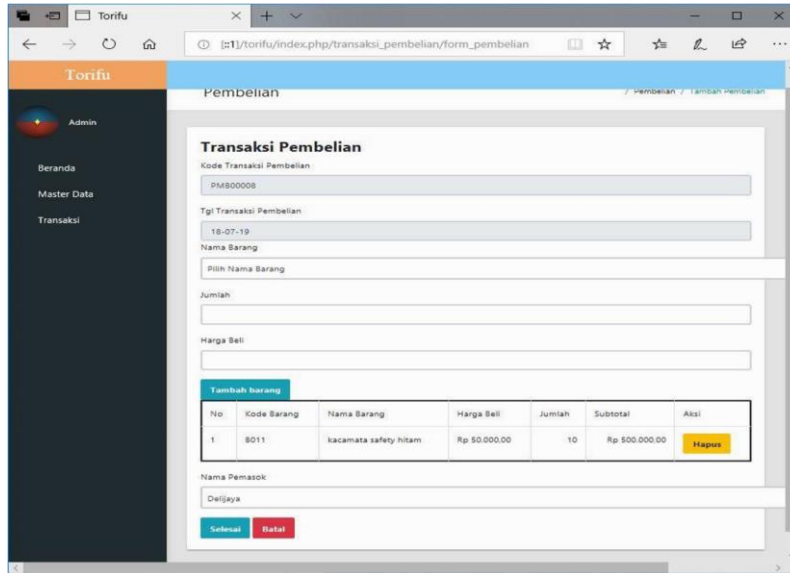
Torifu

[::1]/torifu/index.php/transaksi_pembelian/form_pembelian

Torifu

Admin

Beranda

Master Data

Transaksi

Pembelian

/ Pembelian / Tambah Pembelian

Transaksi Pembelian

Kode Transaksi Pembelian

PMB00008

Tgl Transaksi Pembelian

18-07-19

Nama Barang

Pilih Nama Barang

Jumlah

Harga Beli

Tambah barang

| No | Kode Barang | Nama Barang | Harga Beli | Jumlah | Subtotal | Aksi |
|---|---|---|---|---|---|---|
| 1 | B011 | kacamata safety hitam | Rp 50.000,00 | 10 | Rp 500.000,00 | Hapus |

Nama Pemasok

Delijaya

Selesai Batal